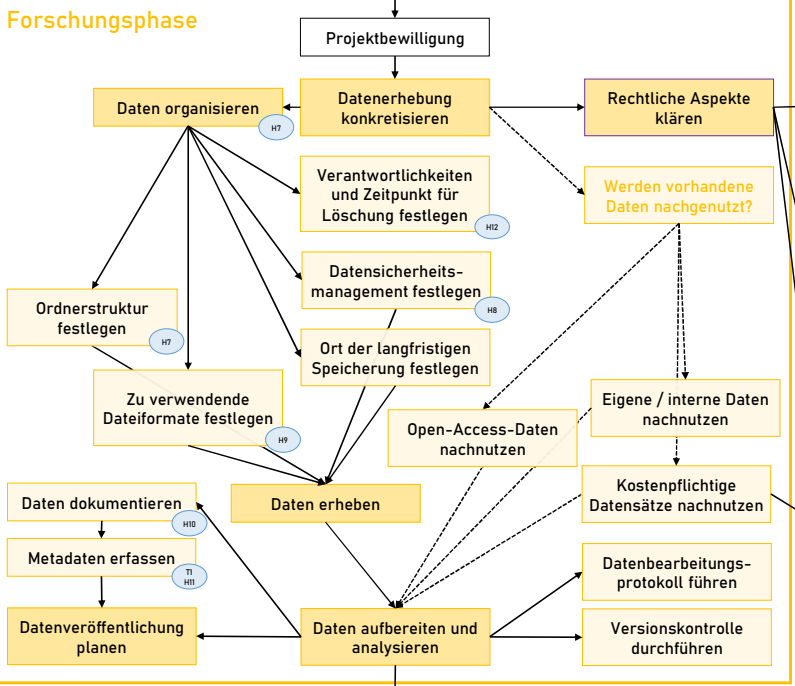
Forschungsphase

Projektbewilligung

Daten organisieren
H7

Datenerhebung konkretisieren

Rechtliche Aspekte klären

Verantwortlichkeiten und Zeitpunkt für Löschung festlegen
H12

Werden vorhandene Daten nachgenutzt?

Datensicherheitsmanagement festlegen
H8

Ordnerstruktur festlegen
H7

Ort der langfristigen Speicherung festlegen

Zu verwendende Dateiformate festlegen
H9

Eigene / interne Daten nachnutzen

Open-Access-Daten nachnutzen

Kostenpflichtige Datensätze nachnutzen

Daten dokumentieren
H10

Daten erheben

Metadaten erfassen
T1
H11

Datenbearbeitungsprotokoll führen

Datenveröffentlichung planen

Daten aufbereiten und analysieren

Versionskontrolle durchführen